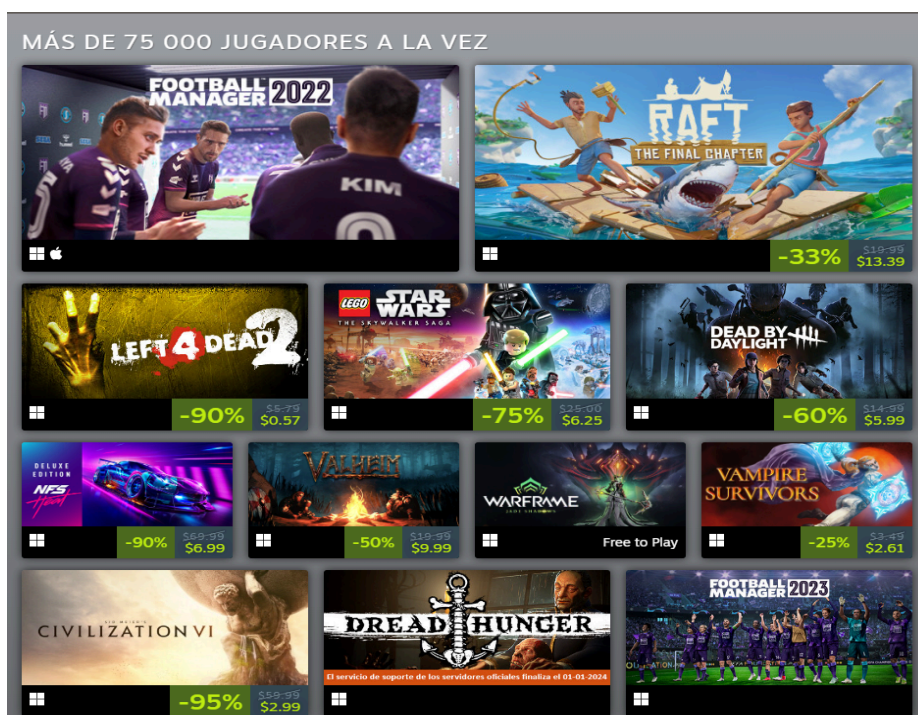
MÁS DE 75 000 JUGADORES A LA VEZ

FOOTBALL MANAGER 2022

KIM

RAFT THE FINAL CHAPTER

-33% $19.99 $13.39

LEFT 4 DEAD 2

-90% $5.79 $0.57

LEGO STAR WARS THE SKYWALKER SAGA

-75% $25.00 $6.25

DEAD BY DAYLIGHT

-60% $14.99 $5.99

DELUXE EDITION NFS Heat

-90% $69.99 $6.99

VALHEIM

-50% $19.99 $9.99

WARFRAME

Free to Play

VAMPIRE SURVIVORS

-25% $3.49 $2.61

SID MEIER'S CIVILIZATION VI

-95% $59.99 $2.99

DREAD HUNGER

El servicio de soporte de los servidores oficiales finaliza el 01-01-2024

FOOTBALL MANAGER 2023